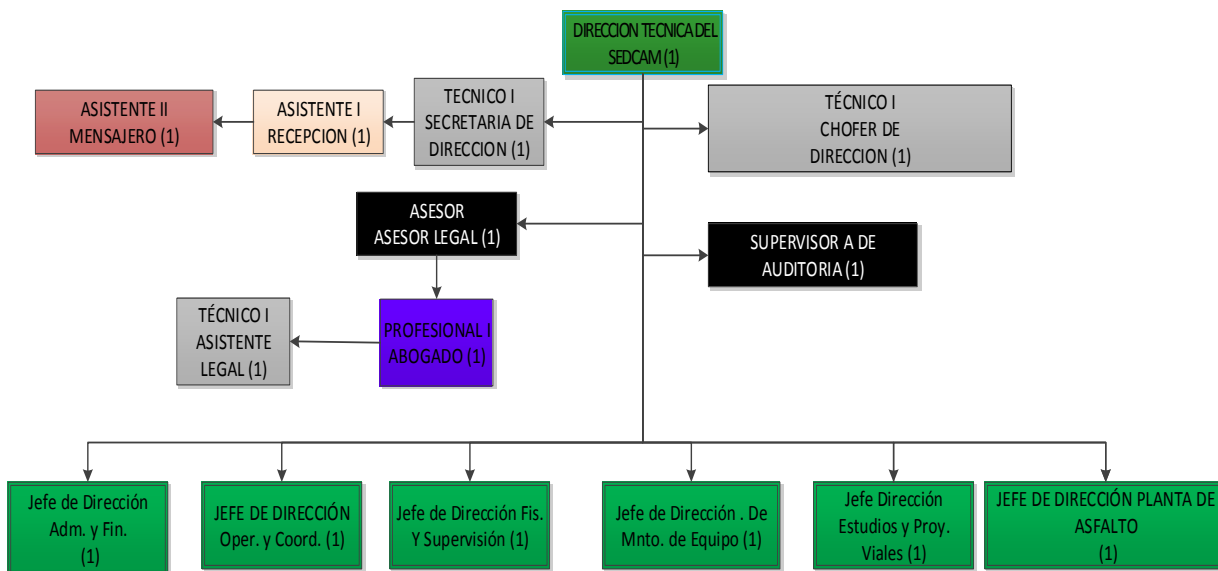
DIRECCION TECNICA DEL SEDCAM (1)

ASISTENTE II MENSAJERO (1)

ASISTENTE I RECEPCION (1)

TECNICO I SECRETARIA DE DIRECCION (1)

TÉCNICO I CHOFER DE DIRECCION (1)

ASESOR ASESOR LEGAL (1)

SUPERVISOR A DE AUDITORIA (1)

TÉCNICO I ASISTENTE LEGAL (1)

PROFESIONAL I ABOGADO (1)

Jefe de Dirección Adm. y Fin. (1)

JEFE DE DIRECCIÓN Oper. y Coord. (1)

Jefe de Dirección Fis. Y Supervisión (1)

Jefe de Dirección . De Mnto. de Equipo (1)

Jefe Dirección Estudios y Proy. Viales (1)

JEFE DE DIRECCIÓN PLANTA DE ASFALTO (1)